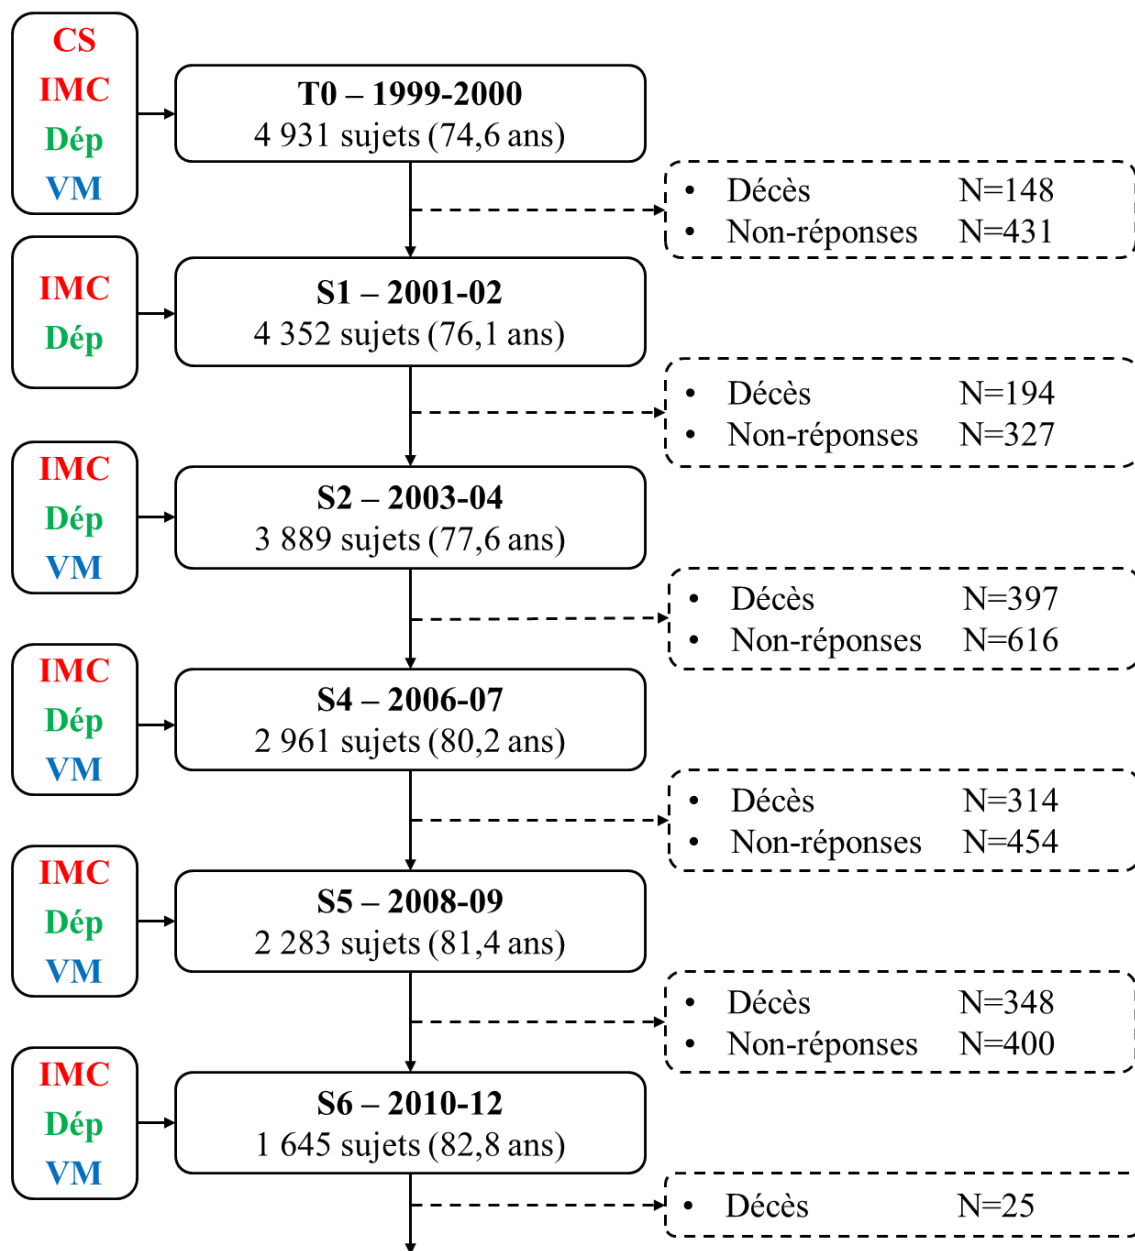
CS
IMC
Dép
VM

T0 – 1999-2000
4 931 sujets (74,6 ans)

• Décès N=148
• Non-réponses N=431

IMC
Dép

S1 – 2001-02
4 352 sujets (76,1 ans)

• Décès N=194
• Non-réponses N=327

IMC
Dép
VM

S2 – 2003-04
3 889 sujets (77,6 ans)

• Décès N=397
• Non-réponses N=616

IMC
Dép
VM

S4 – 2006-07
2 961 sujets (80,2 ans)

• Décès N=314
• Non-réponses N=454

IMC
Dép
VM

S5 – 2008-09
2 283 sujets (81,4 ans)

• Décès N=348
• Non-réponses N=400

IMC
Dép
VM

S6 – 2010-12
1 645 sujets (82,8 ans)

• Décès N=25